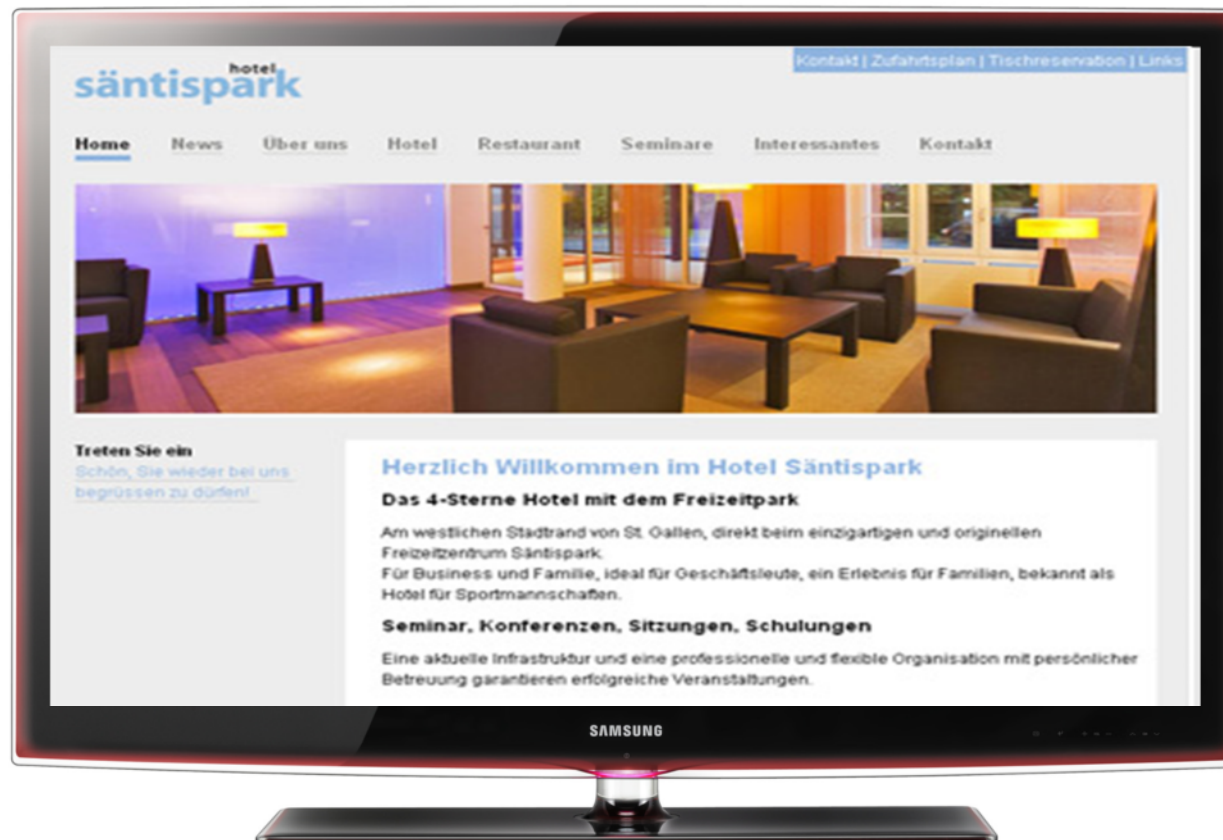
hotel
säntispark

Kontakt | Zufahrtsplan | Tischreservation | Links

Home News Über uns Hotel Restaurant Seminare Interessantes Kontakt

Treten Sie ein
Schön, Sie wieder bei uns begrüssen zu dürfen!

Herzlich Willkommen im Hotel Säntispark

Das 4-Sterne Hotel mit dem Freizeitpark

Am westlichen Stadtrand von St. Gallen, direkt beim einzigartigen und originellen Freizeitzentrum Säntispark.
Für Business und Familie, ideal für Geschäftsleute, ein Erlebnis für Familien, bekannt als Hotel für Sportmannschaften.

Seminar, Konferenzen, Sitzungen, Schulungen

Eine aktuelle Infrastruktur und eine professionelle und flexible Organisation mit persönlicher Betreuung garantieren erfolgreiche Veranstaltungen.

SAMSUNG